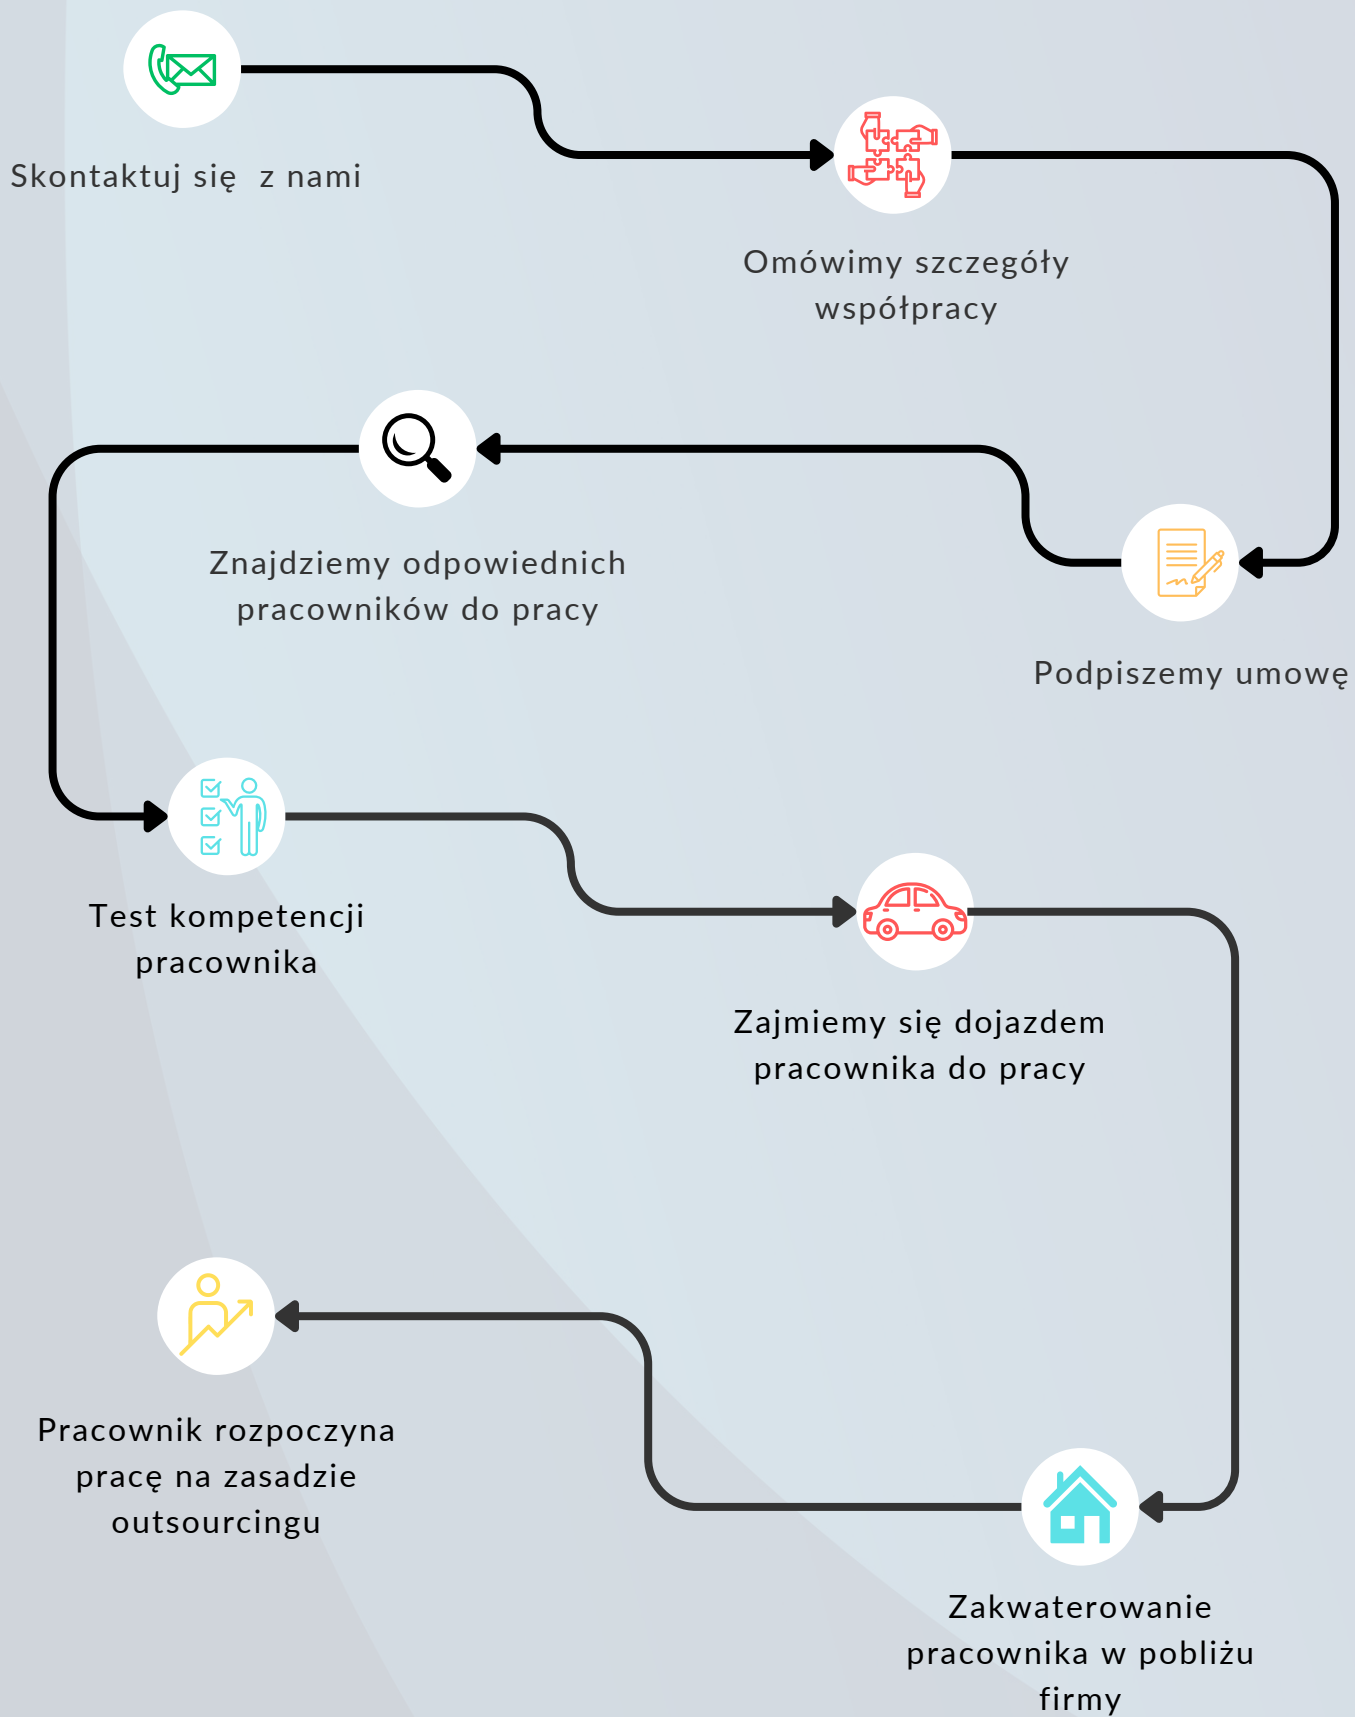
Skontaktuj się z nami

Omówimy szczegóły współpracy

Znajdziemy odpowiednich pracowników do pracy

Podpiszemy umowę

Test kompetencji pracownika

Zajmiemy się dojazdem pracownika do pracy

Pracownik rozpoczyna pracę na zasadzie outsourcingu

Zakwaterowanie pracownika w pobliżu firmy